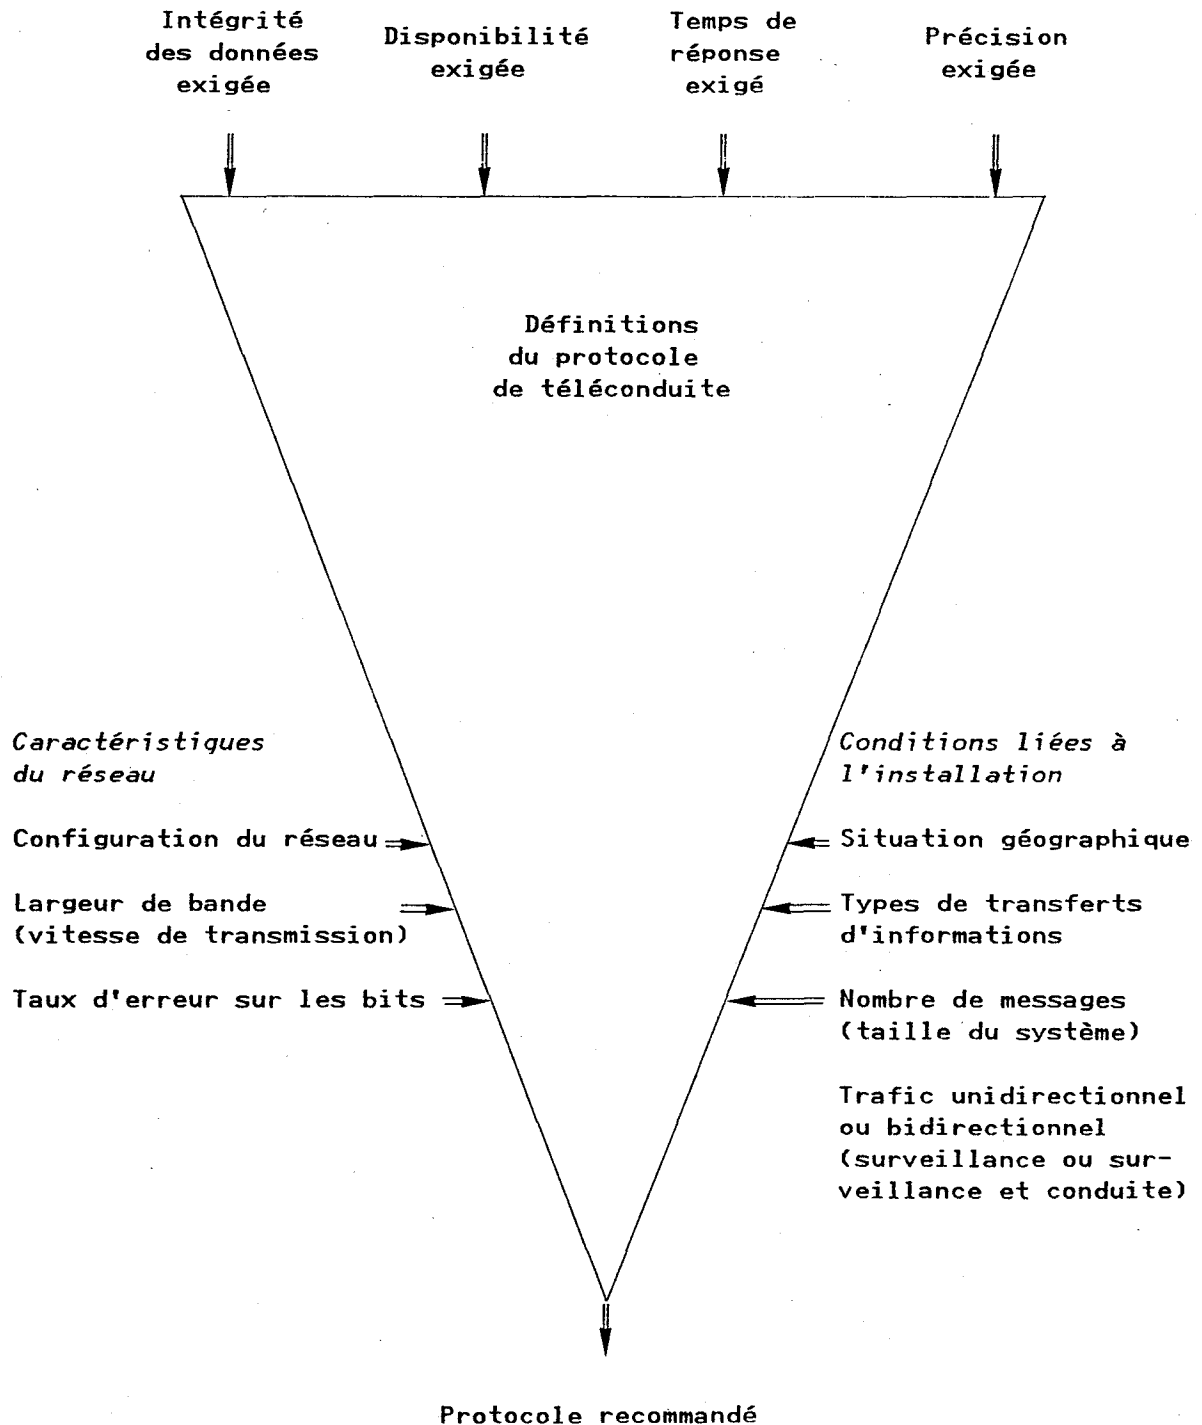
Intégrité des données exigée

Disponibilité exigée

Temps de réponse exigé

Précision exigée

Définitions du protocole de téléconduite

Caractéristiques du réseau

Configuration du réseau

Largeur de bande (vitesse de transmission)

Taux d'erreur sur les bits

Conditions liées à l'installation

Situation géographique

Types de transferts d'informations

Nombre de messages (taille du système)

Trafic unidirectionnel ou bidirectionnel (surveillance ou surveillance et conduite)

Protocole recommandé